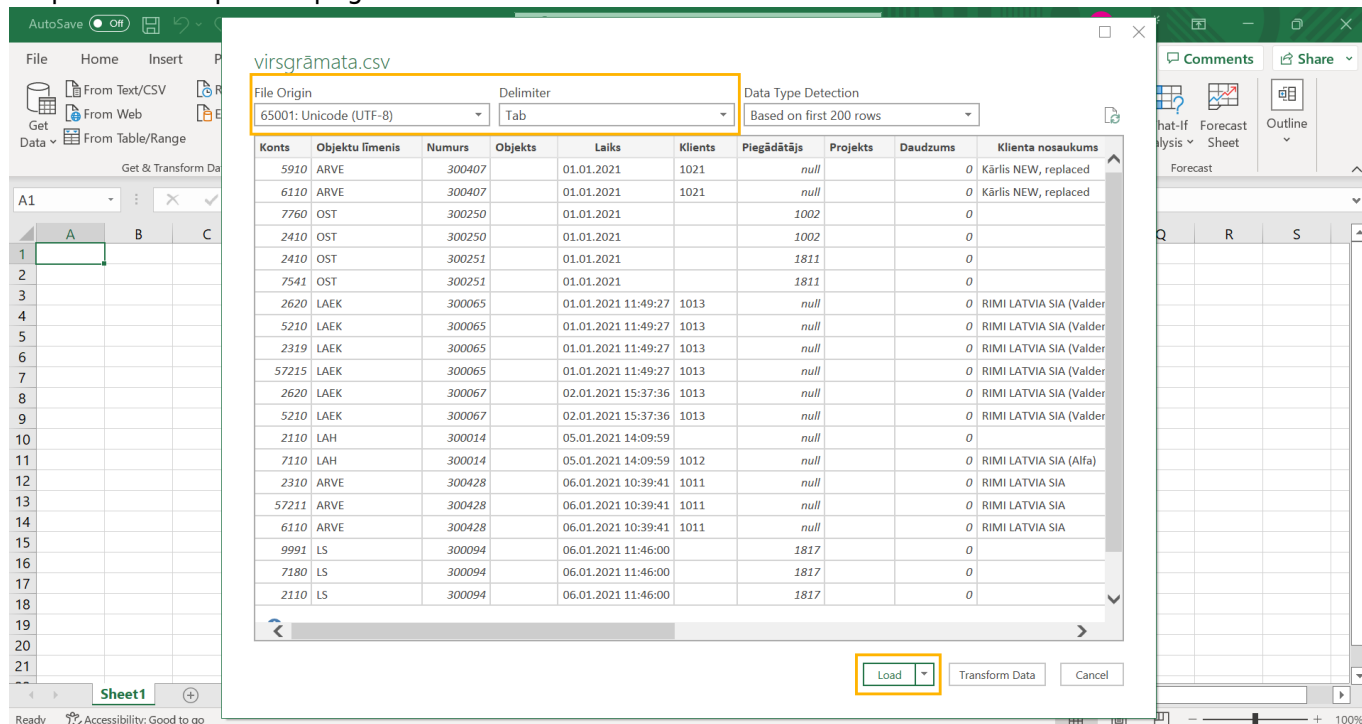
AutoSave Off

File Home Insert P

From Text/CSV
From Web
From Table/Range
Get Data
Get & Transform Da

Comments Share
hat-If alysis Forecast Sheet Outline
Forecast

A1

A B C Q R S

1
2
3
4
5
6
7
8
9
10
11
12
13
14
15
16
17
18
19
20
21

Sheet1

Ready Accessibility: Good to go

100%

virsgrāmata.csv

File Origin
65001: Unicode (UTF-8)

Delimiter
Tab

Data Type Detection
Based on first 200 rows

| Konts | Objektu līmenis | Numurs | Objekts | Laiks | Klients | Piegādātājs | Projekts | Daudzums | Klienta nosaukums |
|---|---|---|---|---|---|---|---|---|---|
| 5910 | ARVE | 300407 | | 01.01.2021 | 1021 | null | | 0 | Kārlis NEW, replaced |
| 6110 | ARVE | 300407 | | 01.01.2021 | 1021 | null | | 0 | Kārlis NEW, replaced |
| 7760 | OST | 300250 | | 01.01.2021 | | 1002 | | 0 | |
| 2410 | OST | 300250 | | 01.01.2021 | | 1002 | | 0 | |
| 2410 | OST | 300251 | | 01.01.2021 | | 1811 | | 0 | |
| 7541 | OST | 300251 | | 01.01.2021 | | 1811 | | 0 | |
| 2620 | LAEK | 300065 | | 01.01.2021 11:49:27 | 1013 | null | | 0 | RIMI LATVIA SIA (Valder |
| 5210 | LAEK | 300065 | | 01.01.2021 11:49:27 | 1013 | null | | 0 | RIMI LATVIA SIA (Valder |
| 2319 | LAEK | 300065 | | 01.01.2021 11:49:27 | 1013 | null | | 0 | RIMI LATVIA SIA (Valder |
| 57215 | LAEK | 300065 | | 01.01.2021 11:49:27 | 1013 | null | | 0 | RIMI LATVIA SIA (Valder |
| 2620 | LAEK | 300067 | | 02.01.2021 15:37:36 | 1013 | null | | 0 | RIMI LATVIA SIA (Valder |
| 5210 | LAEK | 300067 | | 02.01.2021 15:37:36 | 1013 | null | | 0 | RIMI LATVIA SIA (Valder |
| 2110 | LAH | 300014 | | 05.01.2021 14:09:59 | | null | | 0 | |
| 7110 | LAH | 300014 | | 05.01.2021 14:09:59 | 1012 | null | | 0 | RIMI LATVIA SIA (Alfa) |
| 2310 | ARVE | 300428 | | 06.01.2021 10:39:41 | 1011 | null | | 0 | RIMI LATVIA SIA |
| 57211 | ARVE | 300428 | | 06.01.2021 10:39:41 | 1011 | null | | 0 | RIMI LATVIA SIA |
| 6110 | ARVE | 300428 | | 06.01.2021 10:39:41 | 1011 | null | | 0 | RIMI LATVIA SIA |
| 9991 | LS | 300094 | | 06.01.2021 11:46:00 | | 1817 | | 0 | |
| 7180 | LS | 300094 | | 06.01.2021 11:46:00 | | 1817 | | 0 | |
| 2110 | LS | 300094 | | 06.01.2021 11:46:00 | | 1817 | | 0 | |

Load Transform Data Cancel